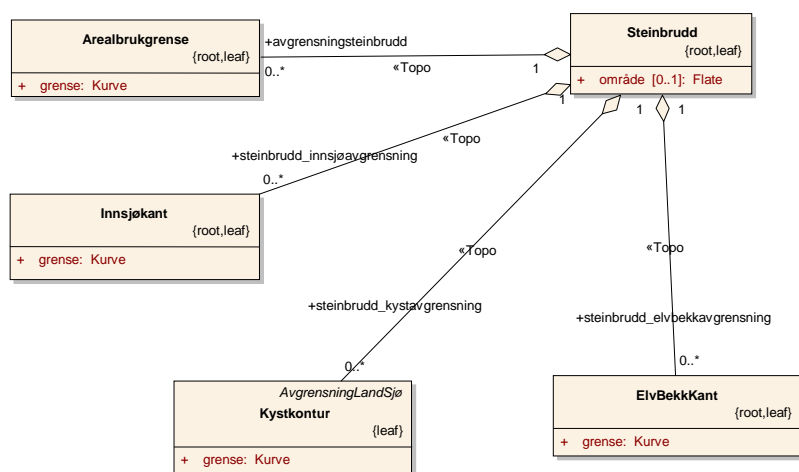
Arealbrukgrense
{root,leaf}
+ grense: Kurve

+avgrensningsteinbrudd
0..*
«Topo
1

Steinbrudd
{root,leaf}
+ område [0..1]: Flate

1
«Topo
+steinbrudd_innsjøavgrensning
0..*

Innsjøkant
{root,leaf}
+ grense: Kurve

1
1
«Topo
«Topo
+steinbrudd_kystavgrensning
+steinbrudd_elvbekkavgrensning
0..*
0..*

AvgrensningLandSjø
Kystkontur
{leaf}
+ grense: Kurve

ElvBekkKant
{root,leaf}
+ grense: Kurve